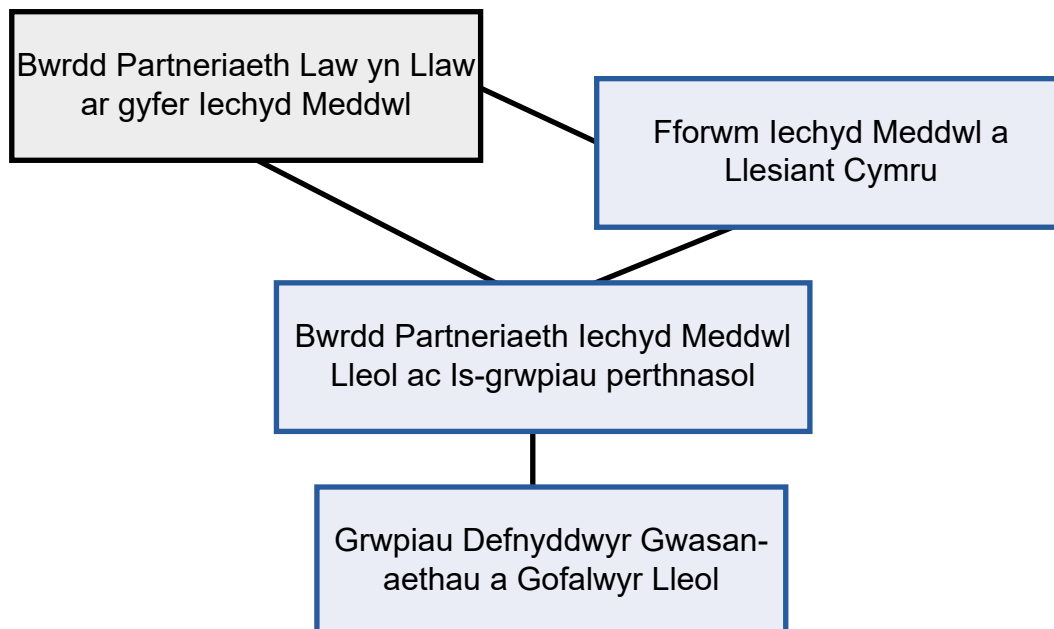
Bwrdd Partneriaeth Law yn Llaw ar gyfer Iechyd Meddwl

Fforwm Iechyd Meddwl a Llesiant Cymru

Bwrdd Partneriaeth Iechyd Meddwl Lleol ac Is-grwpiau perthnasol

Grwpiau Defnyddwyr Gwasanaethau a Gofalwyr Lleol